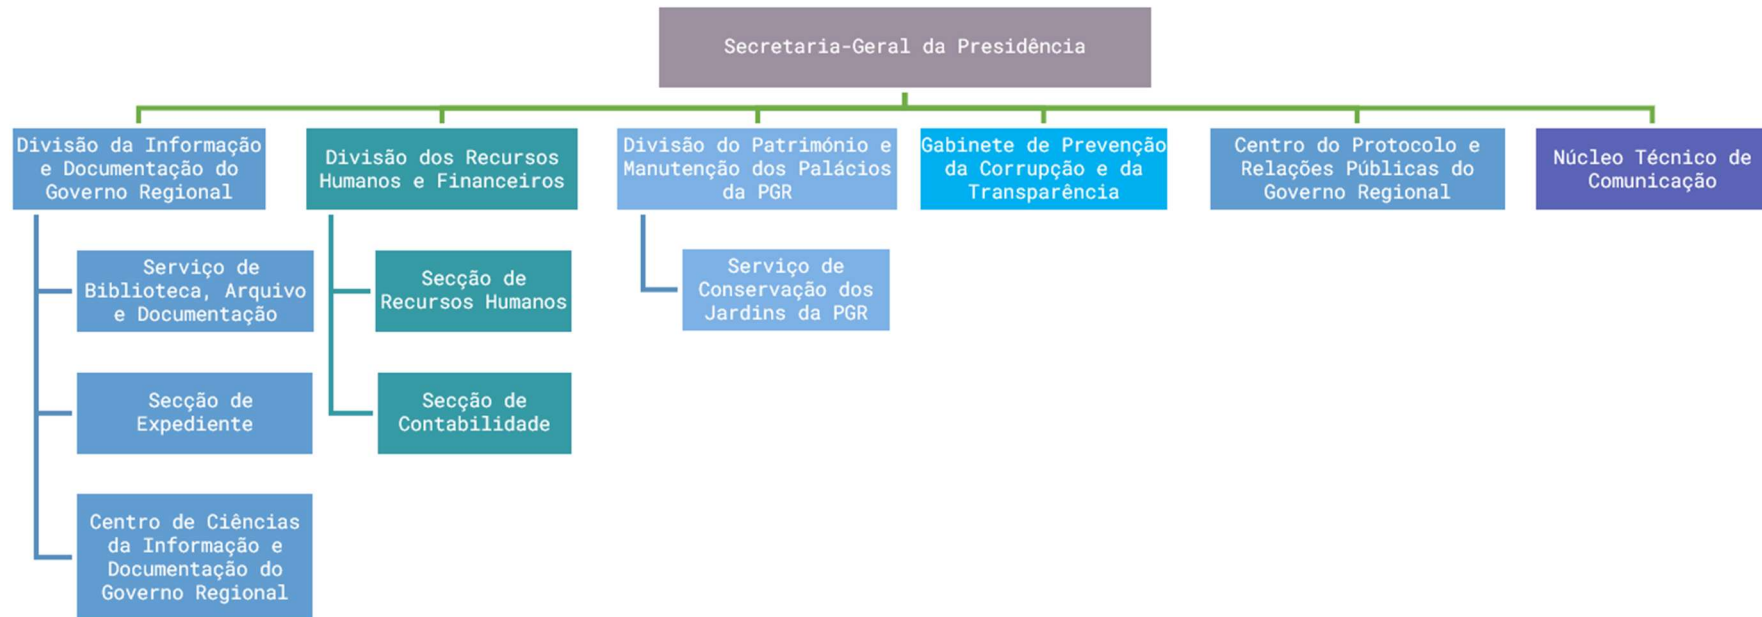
Secretaria-Geral da Presidência

Divisão da Informação e Documentação do Governo Regional

Serviço de Biblioteca, Arquivo e Documentação

Secção de Expediente

Centro de Ciências da Informação e Documentação do Governo Regional

Divisão dos Recursos Humanos e Financeiros

Secção de Recursos Humanos

Secção de Contabilidade

Divisão do Património e Manutenção dos Palácios da PGR

Serviço de Conservação dos Jardins da PGR

Gabinete de Prevenção da Corrupção e da Transparência

Centro do Protocolo e Relações Públicas do Governo Regional

Núcleo Técnico de Comunicação